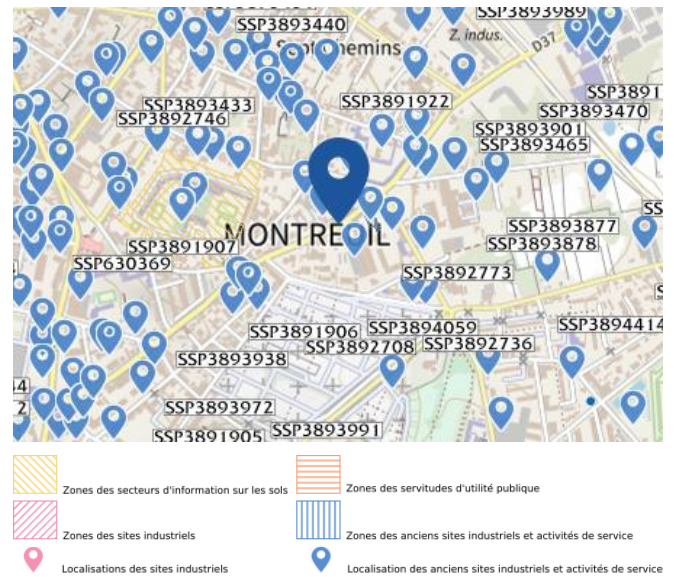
SSP3893440
SSP3893989
Sept Chemins
Z. indus.
D37
SSP3891
SSP3893433
SSP3891922
SSP3893470
SSP3892746
SSP3893901
SSP3893465
SSP3893877
SSP3893878
MONTREUIL
SSP3891907
SSP630369
SSP3892773
SSP3891906
SSP3894059
SSP389441
SSP3892708
SSP3892736
SSP3893938
SSP3893972
SSP3891905
SSP3893991

Zones des secteurs d'information sur les sols
Zones des servitudes d'utilité publique
Zones des sites industriels
Zones des anciens sites industriels et activités de service
Localisations des sites industriels
Localisation des anciens sites industriels et activités de service